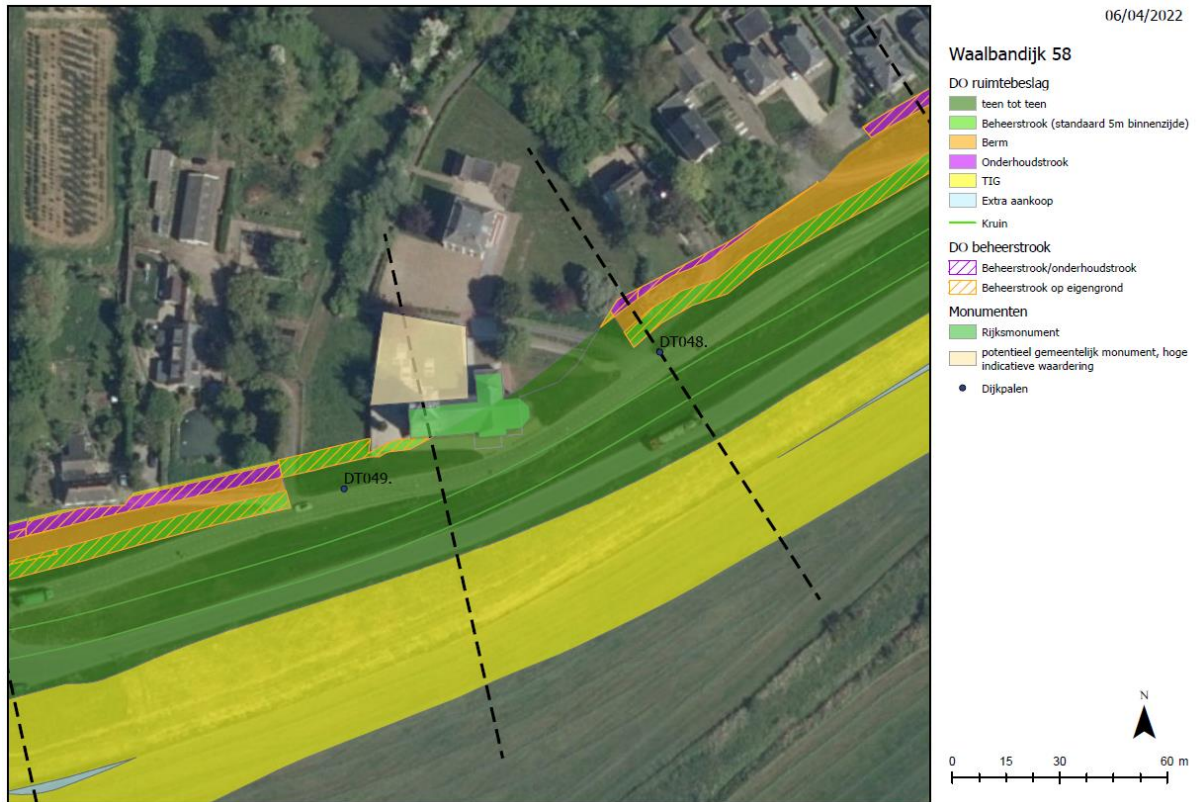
DT048.

DT049.

06/04/2022

Waalbandijk 58

DO ruimtebeslag
teen tot teen
Beheerstrook (standaard 5m binnenzijde)
Berm
Onderhoudstrook
TIG
Extra aankoop
Kruin

DO beheerstrook
Beheerstrook/onderhoudstrook
Beheerstrook op eigengrond

Monumenten
Rijksmonument
potentieel gemeentelijk monument, hoge indicatieve waardering
Dijkpalen

N

0 15 30 60 m